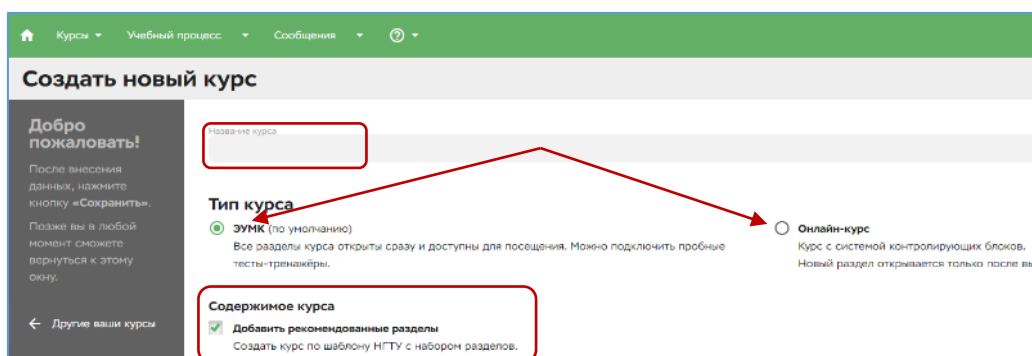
Курсы ▾ Учебный процесс ▾ Сообщения ▾ ? ▾

Создать новый курс

Добро пожаловать!

После внесения данных, нажмите кнопку «Сохранить».

Позже вы в любой момент сможете вернуться к этому окну.

← Другие ваши курсы

Название курса

Тип курса

ЭУМК (по умолчанию)
Все разделы курса открыты сразу и доступны для посещения. Можно подключить пробные тесты-тренажёры.

Онлайн-курс
Курс с системой контролирующих блоков.
Новый раздел открывается только после вы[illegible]

Содержимое курса

Добавить рекомендованные разделы
Создать курс по шаблону НГТУ с набором разделов.